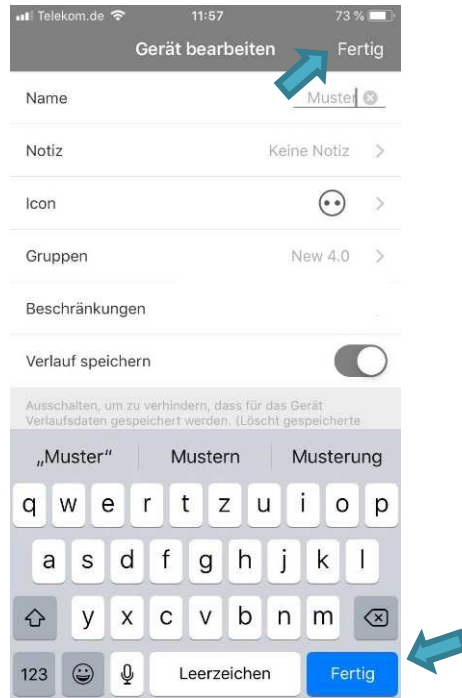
Telekom.de 11:57 73 %

Gerät bearbeiten Fertig

Name Muster

Notiz Keine Notiz >

Icon >

Gruppen New 4.0 >

Beschränkungen

Verlauf speichern

Ausschalten, um zu verhindern, dass für das Gerät Verlaufsdaten gespeichert werden. (Löscht gespeicherte

„Muster“ Mustern Musterung

q w e r t z u i o p

a s d f g h j k l

y x c v b n m

123 Leerzeichen Fertig